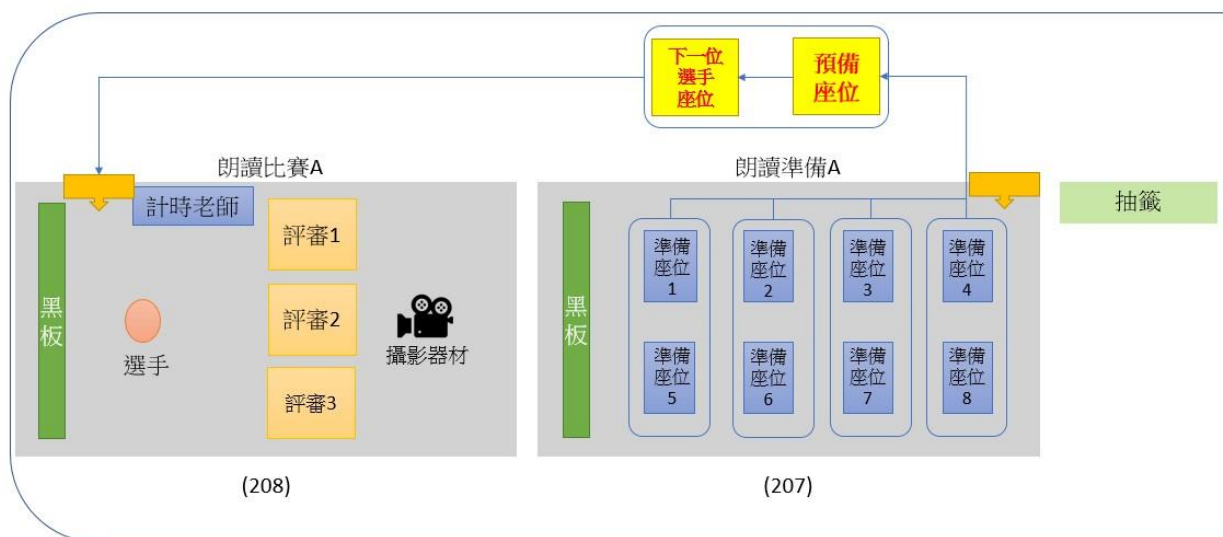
下一位選手座位

預備座位

朗讀比賽A

計時老師

黑板

評審1

評審2

評審3

選手

攝影器材

(208)

朗讀準備A

黑板

準備座位1

準備座位2

準備座位3

準備座位4

準備座位5

準備座位6

準備座位7

準備座位8

(207)

抽籤